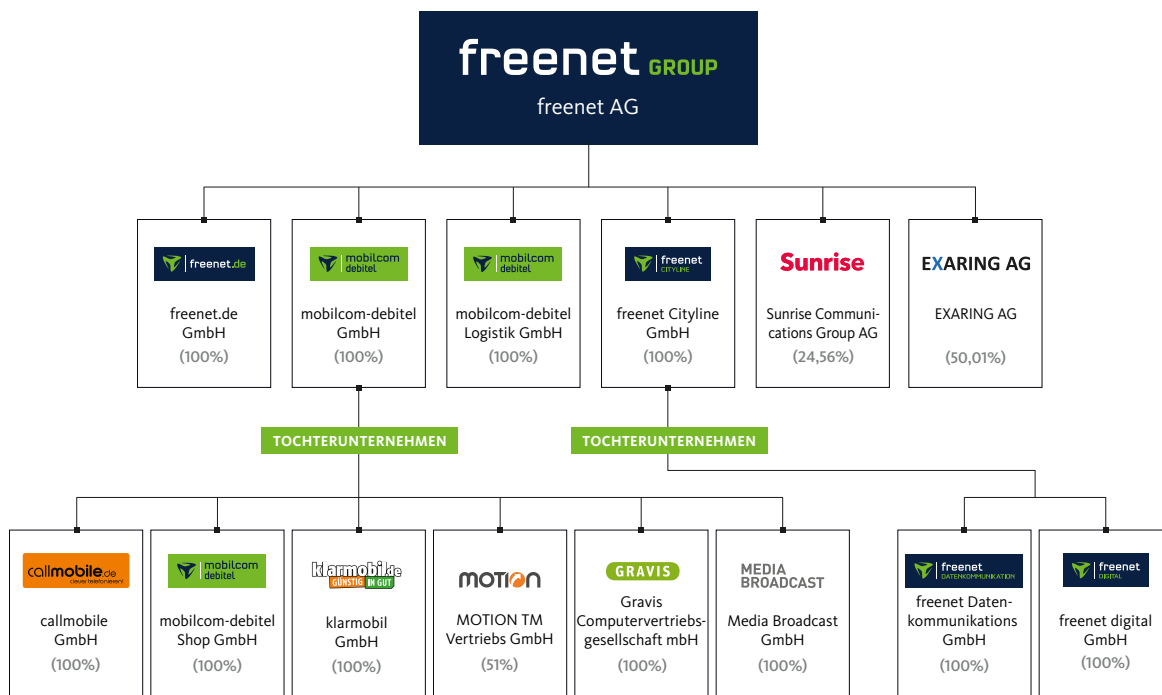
freenet GROUP
freenet AG

freenet.de
freenet.de GmbH
(100%)

mobilcom debitel
mobilcom-debitel GmbH
(100%)

mobilcom debitel
mobilcom-debitel Logistik GmbH
(100%)

freenet CITYLINE
freenet Cityline GmbH
(100%)

Sunrise
Sunrise Communications Group AG
(24,56%)

EXARING AG
EXARING AG
(50,01%)

TOCHTERUNTERNEHMEN

TOCHTERUNTERNEHMEN

callmobile.de
clever telefonieren!
callmobile GmbH
(100%)

mobilcom debitel
mobilcom-debitel Shop GmbH
(100%)

klarmobil.de
GÜNSTIG IN GUT
klarmobil GmbH
(100%)

MOTION
MOTION TM Vertriebs GmbH
(51%)

GRAVIS
Gravis Computervertriebsgesellschaft mbH
(100%)

MEDIA BROADCAST
Media Broadcast GmbH
(100%)

freenet DATENKOMMUNIKATION
freenet Datenkommunikations GmbH
(100%)

freenet DIGITAL
freenet digital GmbH
(100%)